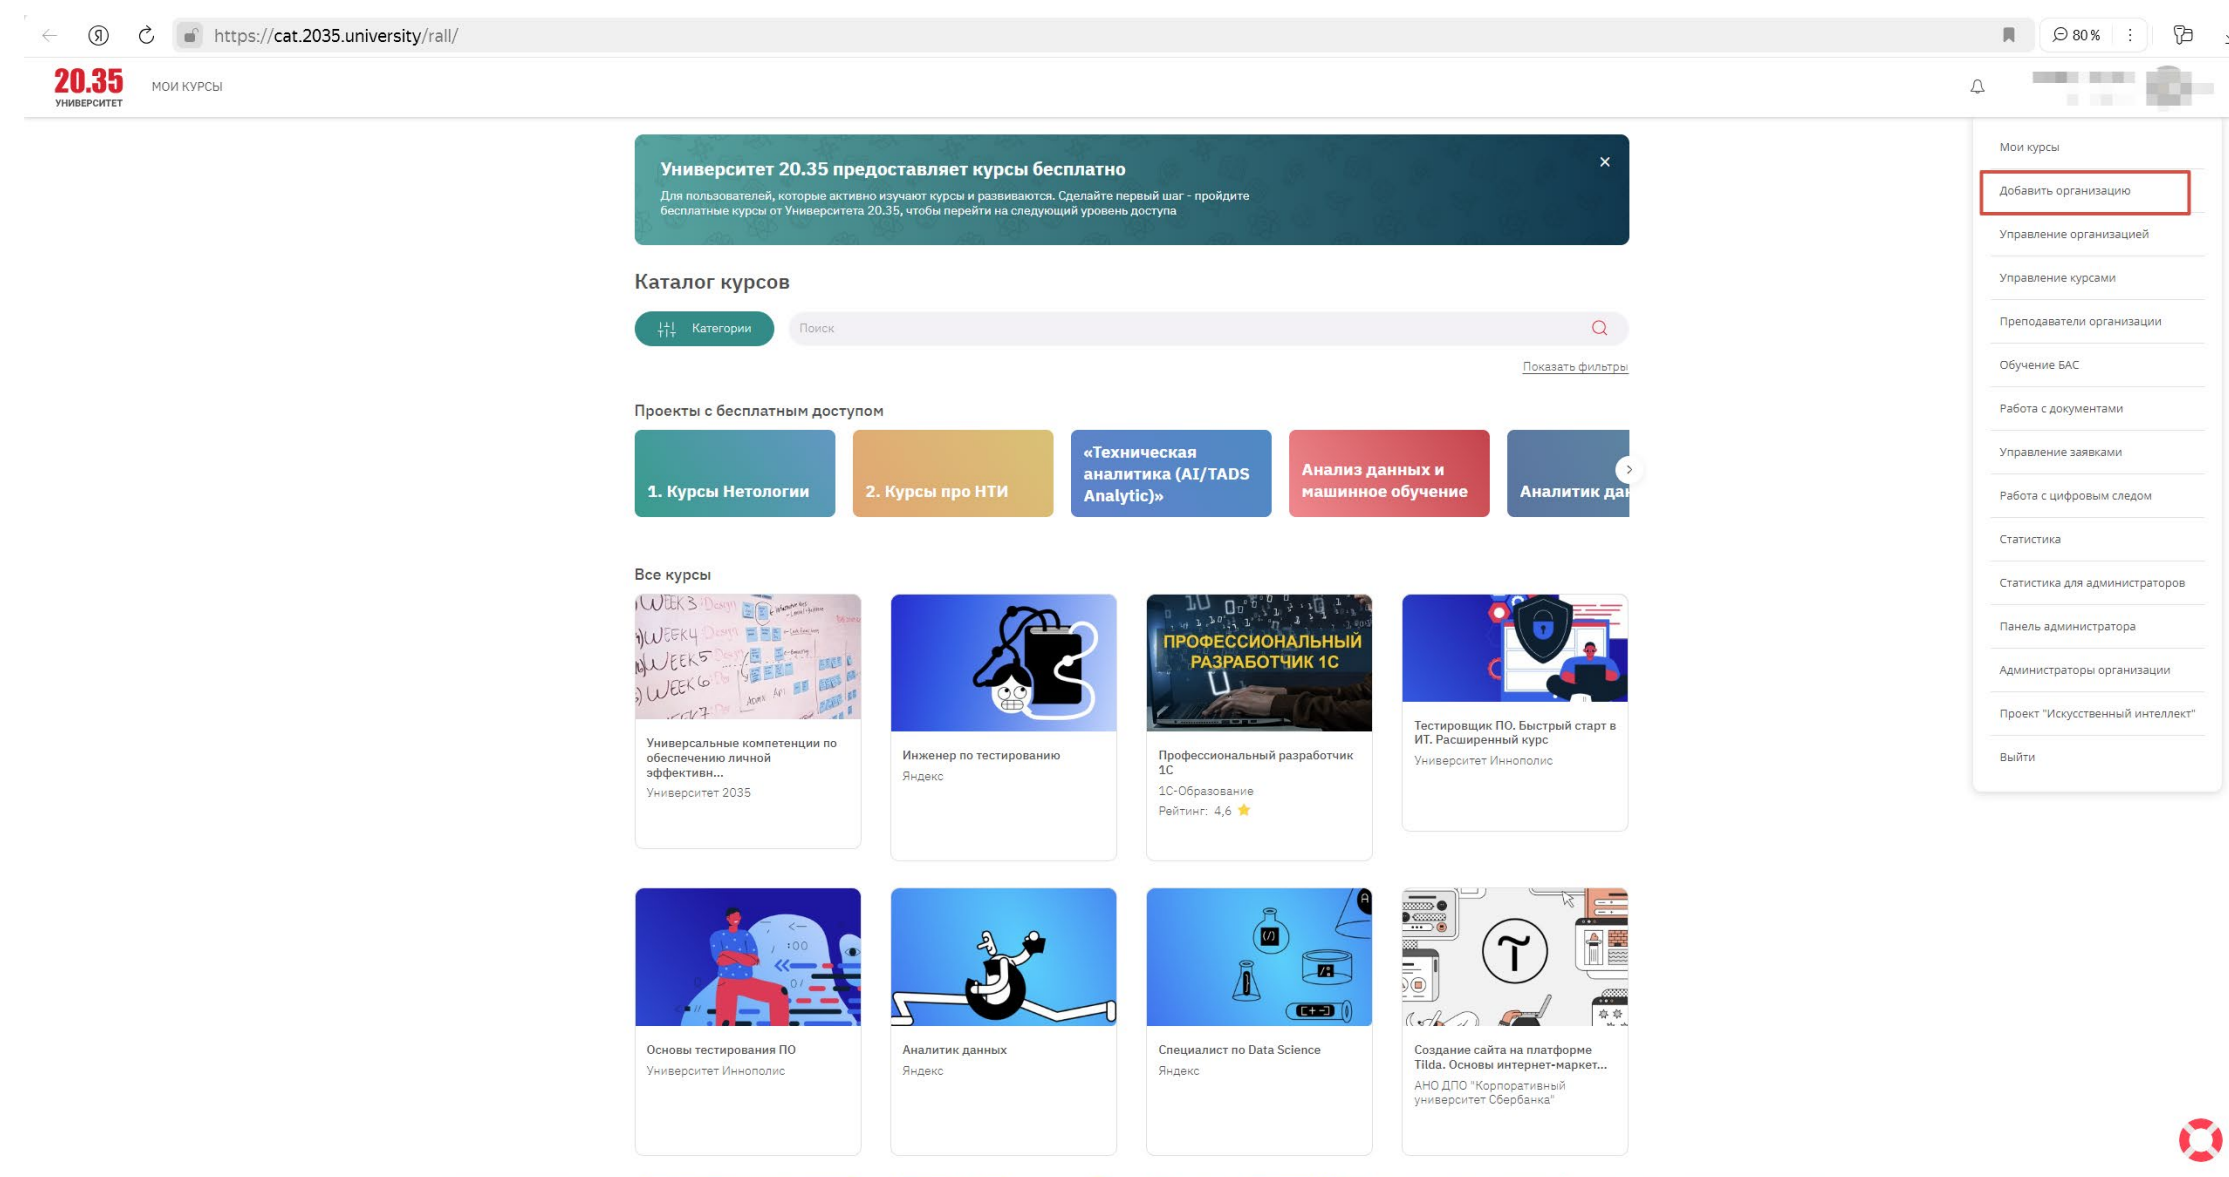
https://cat.2035.university/rall/

80 %

20.35
УНИВЕРСИТЕТ

МОИ КУРСЫ

Университет 20.35 предоставляет курсы бесплатно

Для пользователей, которые активно изучают курсы и развиваются. Сделайте первый шаг - пройдите бесплатные курсы от Университета 20.35, чтобы перейти на следующий уровень доступа

×

Каталог курсов

Категории

Поиск

Показать фильтры

Проекты с бесплатным доступом

1. Курсы Нетологии

2. Курсы про НТИ

«Техническая аналитика (AI/TADS Analytic)»

Анализ данных и машинное обучение

Аналитик да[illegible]

Все курсы

Универсальные компетенции по обеспечению личной эффективн...
Университет 2035

Инженер по тестированию
Яндекс

ПРОФЕССИОНАЛЬНЫЙ РАЗРАБОТЧИК 1С

Профессиональный разработчик 1С
1С-Образование
Рейтинг: 4,6

Тестировщик ПО. Быстрый старт в ИТ. Расширенный курс
Университет Иннополис

Основы тестирования ПО
Университет Иннополис

Аналитик данных
Яндекс

Специалист по Data Science
Яндекс

Создание сайта на платформе Tilda. Основы интернет-маркет...
АНО ДПО "Корпоративный университет Сбербанка"

Мои курсы
Добавить организацию
Управление организацией
Управление курсами
Преподаватели организации
Обучение БАС
Работа с документами
Управление заявками
Работа с цифровым следом
Статистика
Статистика для администраторов
Панель администратора
Администраторы организации
Проект "Искусственный интеллект"
Выйти